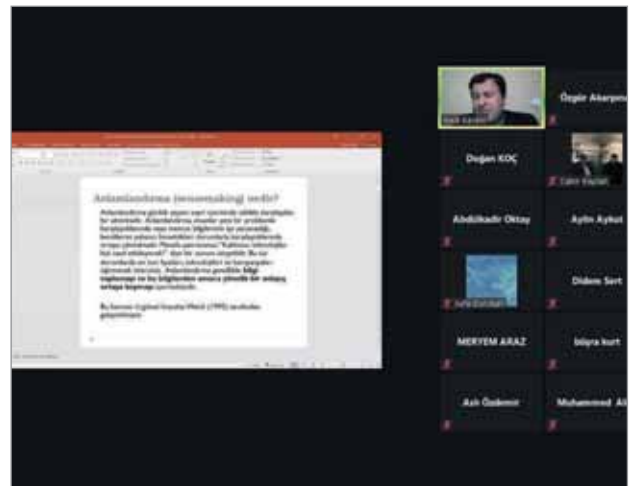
Anlamlandırma (sensemaking) nedir?

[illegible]

Bu kavram ilk olarak Karl Weick (1995) tarafından geliştirilmiştir.

Halil Aydın
Özgür Akarpınar
Doğan KOÇ
Cahit Aydın
Abdulkadir Oktay
Aylin Aykut
Didem Sert
MERYEM ARAZ
büşra kurt
Aslı Özdemir
Muhammed Al